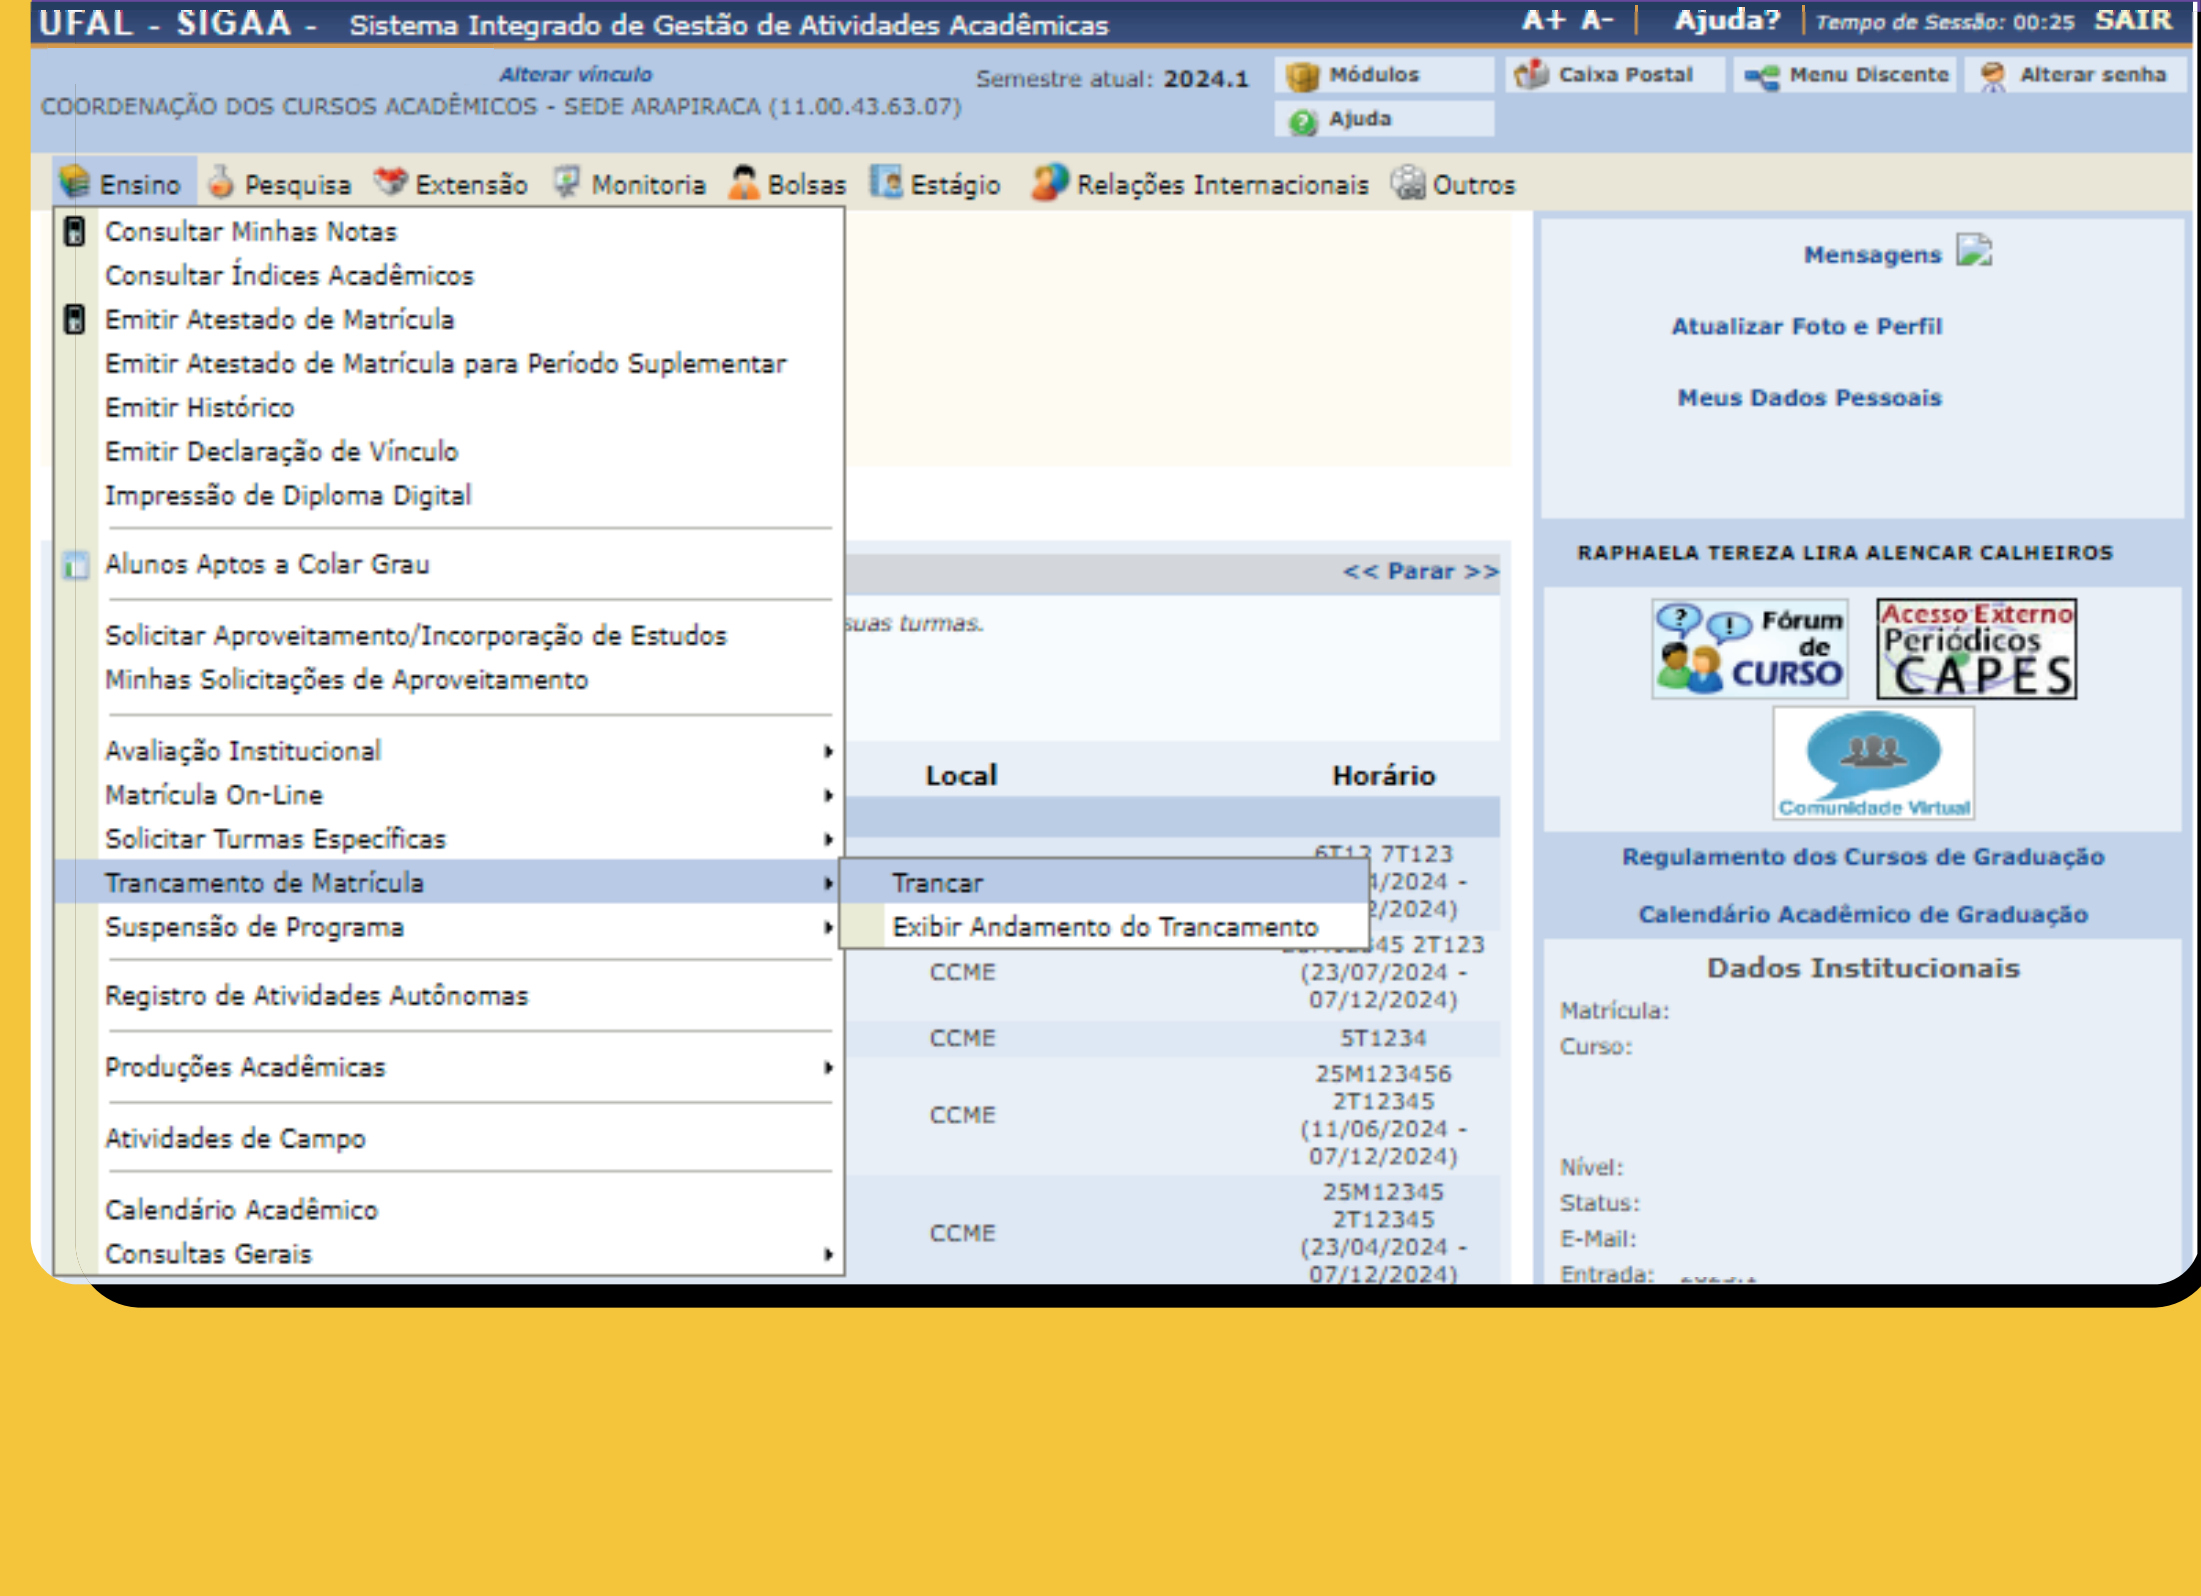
UFAL - SIGAA - Sistema Integrado de Gestão de Atividades Acadêmicas

A+ A- | Ajuda? | Tempo de Sessão: 00:25 SAIR

Alterar vínculo
COORDENAÇÃO DOS CURSOS ACADÊMICOS - SEDE ARAPIRACA (11.00.43.63.07)

Semestre atual: 2024.1

Módulos
Caixa Postal
Menu Discente
Alterar senha
Ajuda

Ensino Pesquisa Extensão Monitoria Bolsas Estágio Relações Internacionais Outros

Consultar Minhas Notas
Consultar Índices Acadêmicos
Emitir Atestado de Matrícula
Emitir Atestado de Matrícula para Período Suplementar
Emitir Histórico
Emitir Declaração de Vínculo
Impressão de Diploma Digital

Alunos Aptos a Colar Grau

Solicitar Aproveitamento/Incorporação de Estudos
Minhas Solicitações de Aproveitamento

Avaliação Institucional
Matrícula On-Line
Solicitar Turmas Específicas
Trancamento de Matrícula
Suspensão de Programa

Registro de Atividades Autônomas

Produções Acadêmicas

Atividades de Campo

Calendário Acadêmico
Consultas Gerais

Trancar
Exibir Andamento do Trancamento

<< Parar >>

suas turmas.

| Local | Horário |
|---|---|
| | 6T12 7T123 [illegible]/2024 - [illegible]/2024) |
| CCME | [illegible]45 2T123 (23/07/2024 - 07/12/2024) |
| CCME | 5T1234 |
| CCME | 25M123456 2T12345 (11/06/2024 - 07/12/2024) |
| CCME | 25M12345 2T12345 (23/04/2024 - 07/12/2024) |

Mensagens

Atualizar Foto e Perfil

Meus Dados Pessoais

RAPHAELA TEREZA LIRA ALENCAR CALHEIROS

Fórum de CURSO

Acesso Externo Periódicos CAPES

Comunidade Virtual

Regulamento dos Cursos de Graduação

Calendário Acadêmico de Graduação

Dados Institucionais

Matrícula:
Curso:

Nível:
Status:
E-Mail:
Entrada: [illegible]